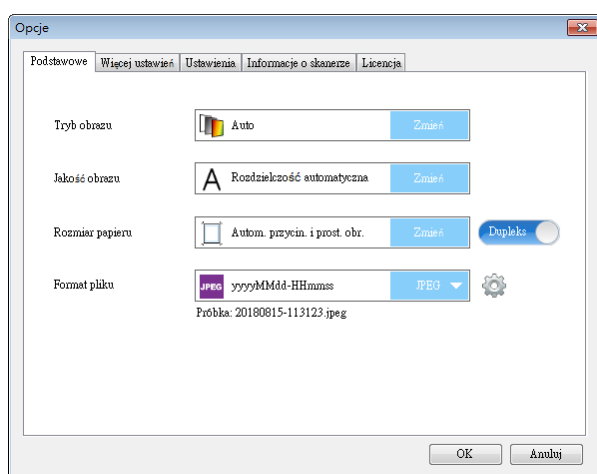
Opcje

Podstawowe | Więcej ustawień | Ustawienia | Informacje o skanerze | Licencja

Tryb obrazu
Auto
Zmień

Jakość obrazu
A Rozdzielczość automatyczna
Zmień

Rozmiar papieru
Autom. przycin. i prost. obr.
Zmień
Dupleks

Format pliku
JPEG yyyyMMdd-HHmmss
JPEG
Próbka: 20180815-113123.jpeg

OK
Anuluj